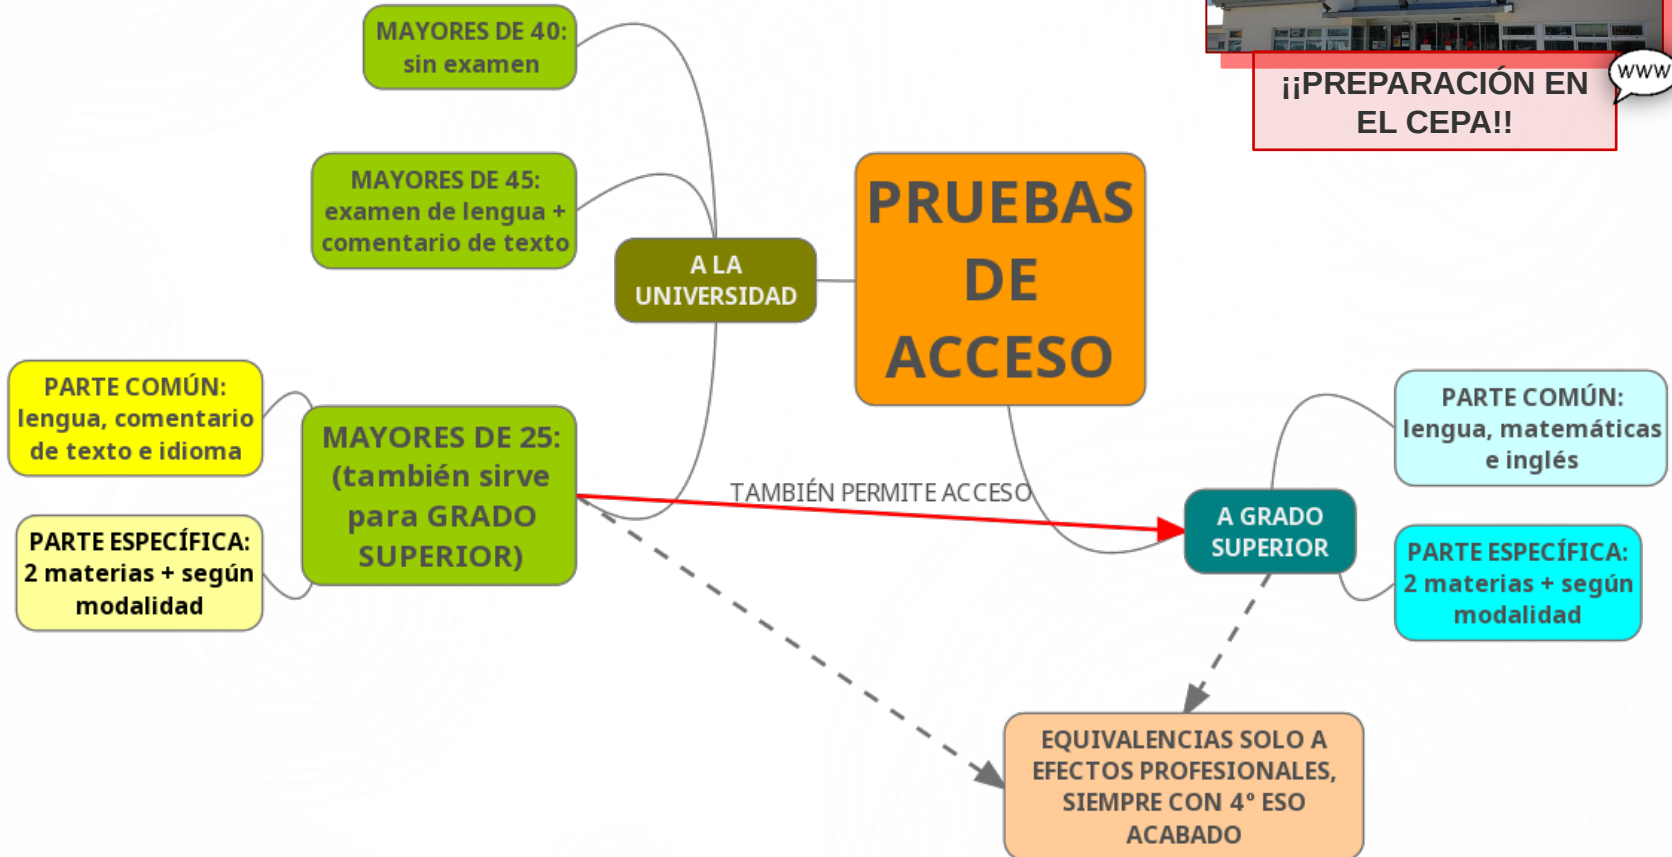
MAYORES DE 40: sin examen

MAYORES DE 45: examen de lengua + comentario de texto

A LA UNIVERSIDAD

PRUEBAS DE ACCESO

¡¡PREPARACIÓN EN EL CEPA!!

www

PARTE COMÚN: lengua, comentario de texto e idioma

PARTE ESPECÍFICA: 2 materias + según modalidad

MAYORES DE 25: (también sirve para GRADO SUPERIOR)

TAMBIÉN PERMITE ACCESO

A GRADO SUPERIOR

PARTE COMÚN: lengua, matemáticas e inglés

PARTE ESPECÍFICA: 2 materias + según modalidad

EQUIVALENCIAS SOLO A EFECTOS PROFESIONALES, SIEMPRE CON 4° ESO ACABADO